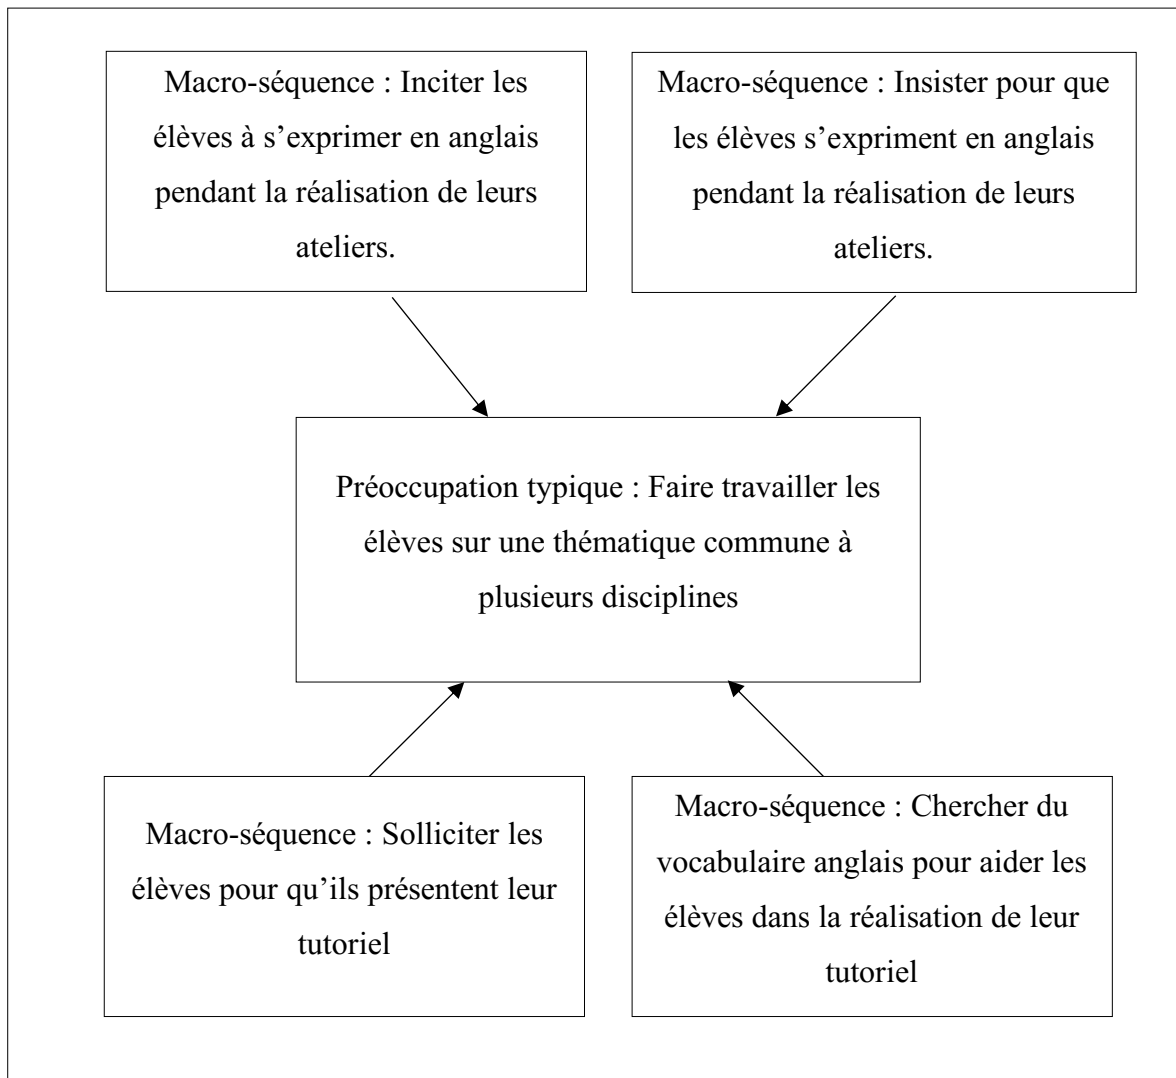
Macro-séquence : Inciter les élèves à s’exprimer en anglais pendant la réalisation de leurs ateliers.

Macro-séquence : Insister pour que les élèves s’expriment en anglais pendant la réalisation de leurs ateliers.

Préoccupation typique : Faire travailler les élèves sur une thématique commune à plusieurs disciplines

Macro-séquence : Solliciter les élèves pour qu’ils présentent leur tutoriel

Macro-séquence : Chercher du vocabulaire anglais pour aider les élèves dans la réalisation de leur tutoriel